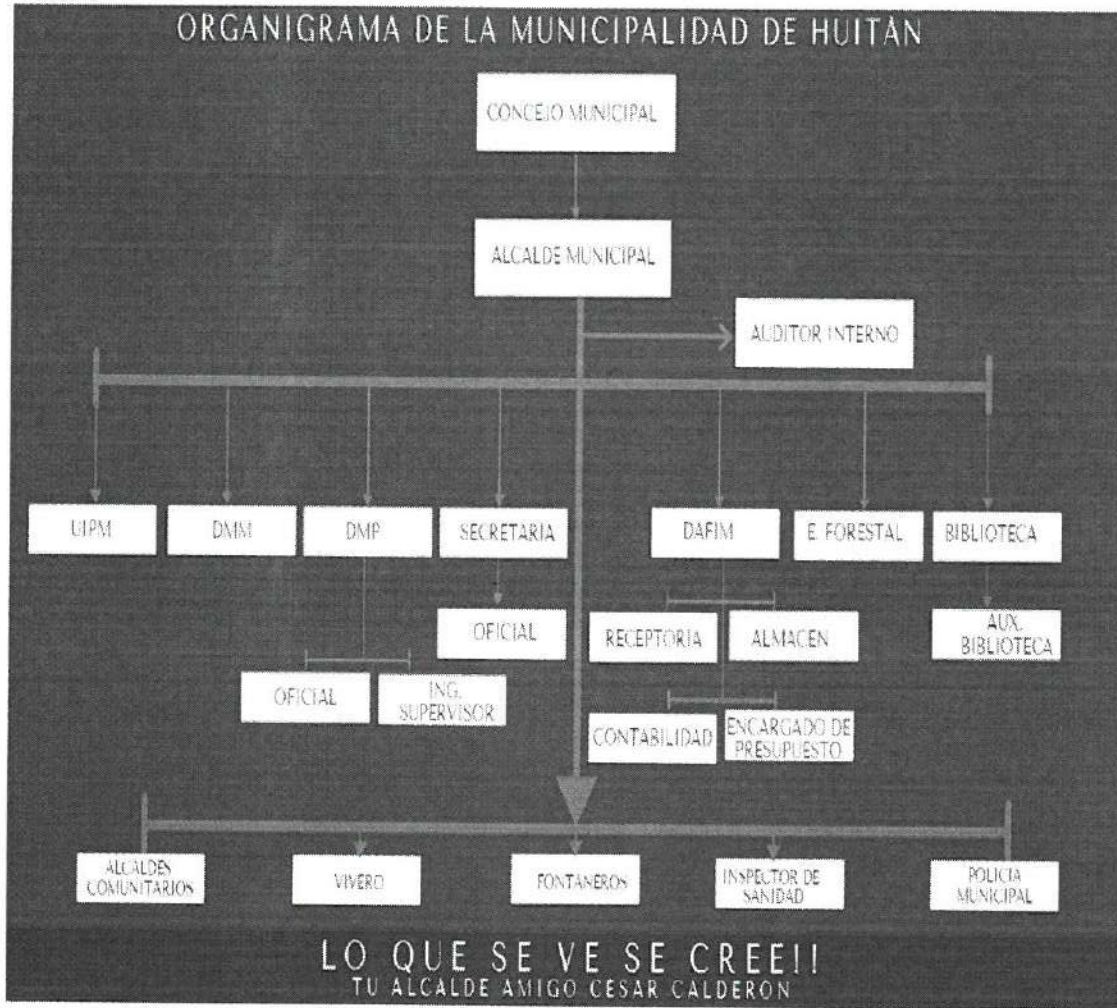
ORGANIGRAMA DE LA MUNICIPALIDAD DE HUITAN

CONCEJO MUNICIPAL

ALCALDE MUNICIPAL

AUDITOR INTERNO

UIPM

DMM

DMP

SECRETARIA

DAFIM

E. FORESTAL

BIBLIOTECA

OFICIAL

RECEPTORIA

ALMACEN

AUX. BIBLIOTECA

OFICIAL

ING. SUPERVISOR

CONTABILIDAD

ENCARGADO DE PRESUPUESTO

ALCALDES COMUNITARIOS

VIVERO

FONTANEROS

INSPECTOR DE SANIDAD

POLICIA MUNICIPAL

LO QUE SE VE SE CREE!!
TU ALCALDE AMIGO CESAR CALDERON